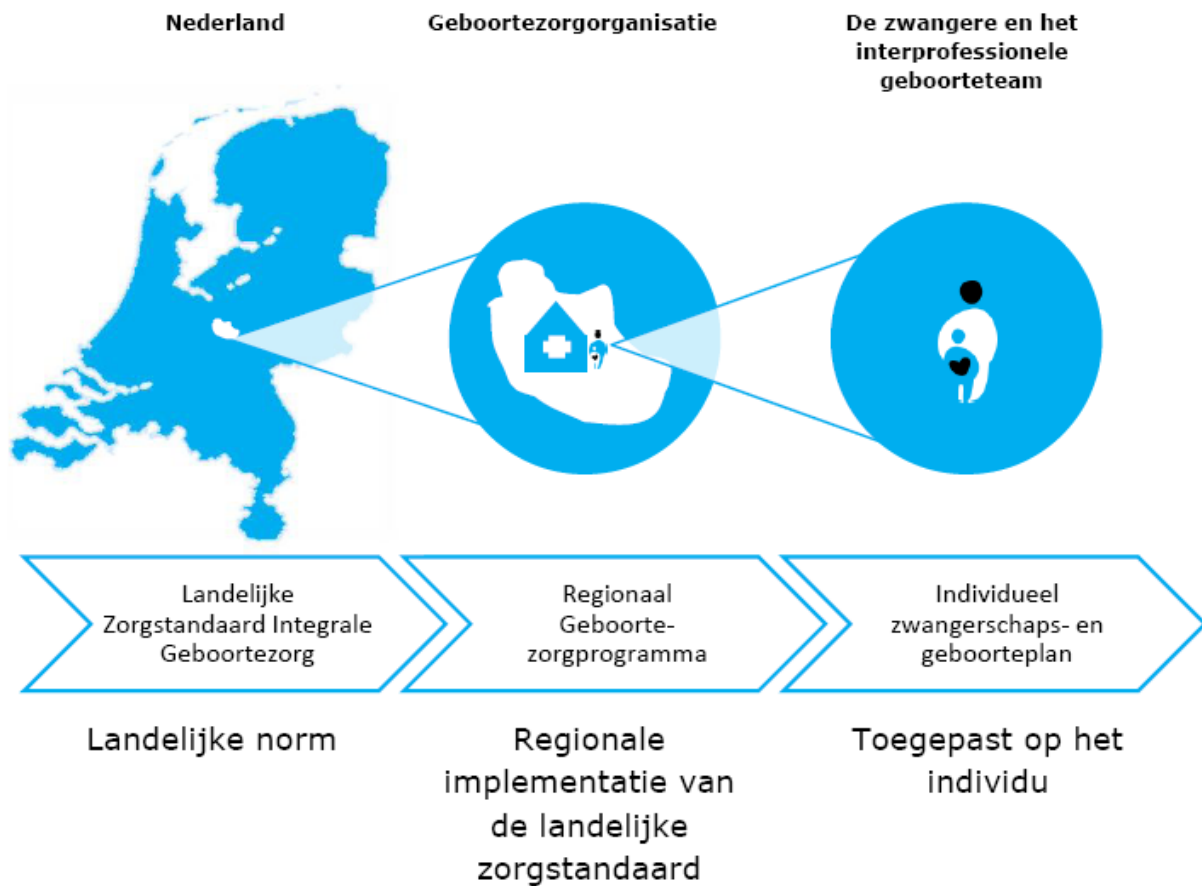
Nederland

Geboortezorgorganisatie

De zwangere en het interprofessionele geboorteteam

Landelijke Zorgstandaard Integrale Geboortezorg

Regionaal Geboorte-zorgprogramma

Individueel zwangerschaps- en geboorteplan

Landelijke norm

Regionale implementatie van de landelijke zorgstandaard

Toegepast op het individu